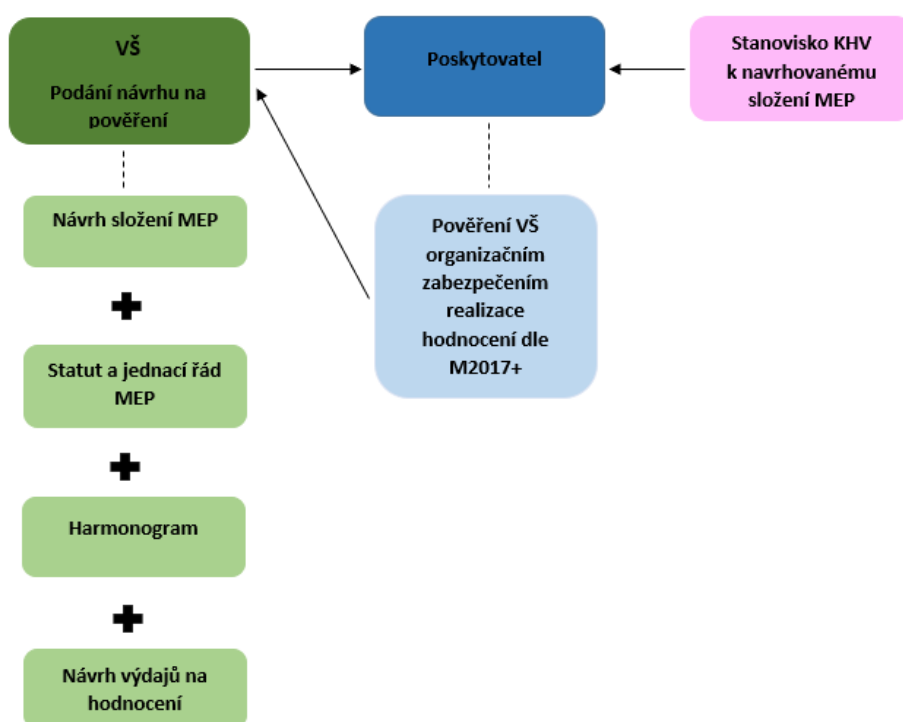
VŠ

Podání návrhu na pověření

Poskytovatel

Stanovisko KHV k navrhovanému složení MEP

Návrh složení MEP

Statut a jednací řád MEP

Harmonogram

Návrh výdajů na hodnocení

Pověření VŠ organizačním zabezpečením realizace hodnocení dle M2017+